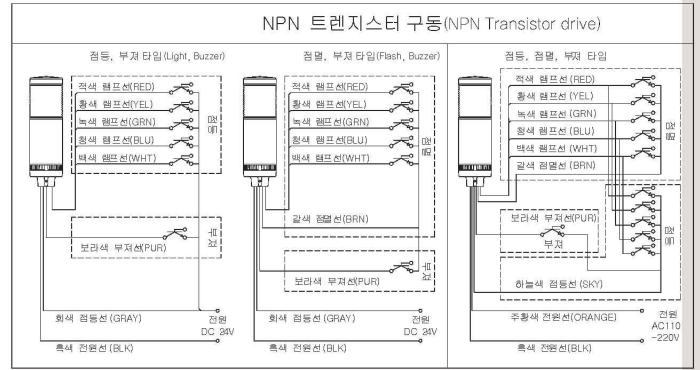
NPN 트렌지스터 구동(NPN Transistor drive)

점등, 부저 타입(Light, Buzzer)

적색 램프선(RED)
황색 램프선(YEL)
녹색 램프선(GRN)
청색 램프선(BLU)
백색 램프선(WHT)
점등

보라색 부저선(PUR)
부저

회색 점등선(GRAY)
전원 DC 24V
흑색 전원선(BLK)

점멸, 부저 타입(Flash, Buzzer)

적색 램프선(RED)
황색 램프선(YEL)
녹색 램프선(GRN)
청색 램프선(BLU)
백색 램프선(WHT)
점멸

갈색 점멸선(BRN)

보라색 부저선(PUR)
부저

회색 점등선(GRAY)
전원 DC 24V
흑색 전원선(BLK)

점등, 점멸, 부저 타입

적색 램프선(RED)
황색 램프선(YEL)
녹색 램프선(GRN)
청색 램프선(BLU)
백색 램프선(WHT)
갈색 점멸선(BRN)
점등

보라색 부저선(PUR)
부저
점멸

하늘색 점등선(SKY)

주황색 전원선(ORANGE)
전원 AC110 ~220V
흑색 전원선(BLK)